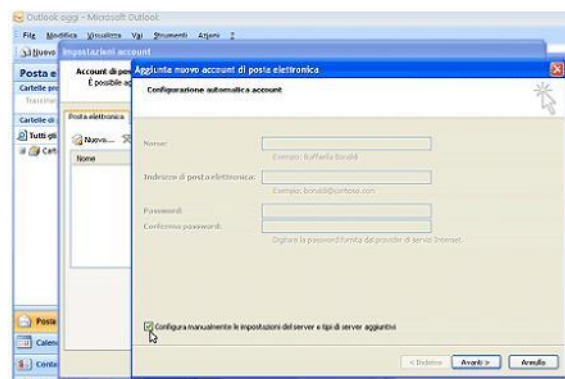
Outlook oggi - Microsoft Outlook

File Modifica Visualizza Vai Strumenti Azioni ?

Nuovo

Impostazioni account

Posta e

Cartelle pre

Tracciat

Cartelle di

Tutti gli

Cart

Account di pos

È possibile ag

Posta elettronica

Nuovo...

Nome

Poste

Calen

Conta

Aggiunta nuovo account di posta elettronica

Configurazione automatica account

Nome:

Esempio: Raffaella Boraldi

Indirizzo di posta elettronica:

Esempio: boraldi@contoso.com

Password:

Conferma password:

Digitare la password fornita dal provider di servizi Internet.

Configura manualmente le impostazioni del server e tipi di server aggiuntivi

< Indietro

Avanti >

Annulla